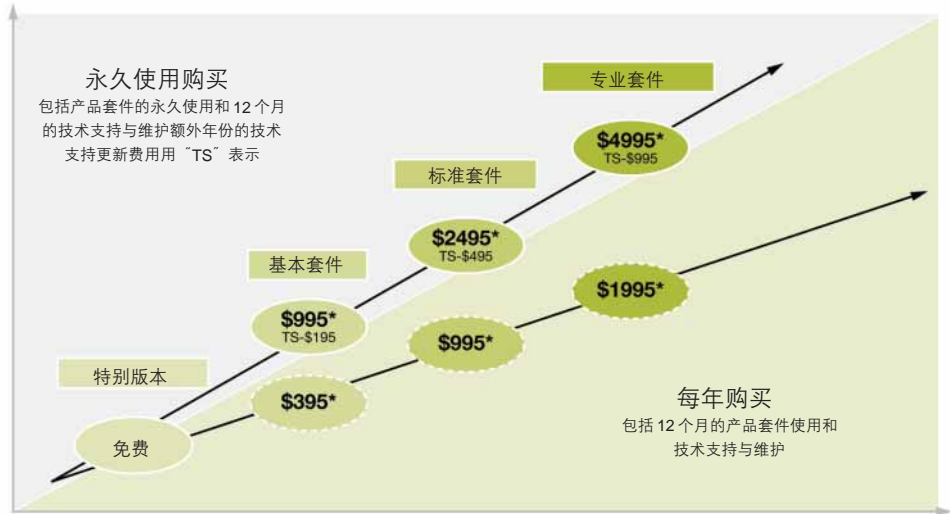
永久使用购买

包括产品套件的永久使用和 12 个月的技术支持与维护额外年份的技术支持更新费用用〝TS〞表示

专业套件

$4995*
TS-$995

标准套件

$2495*
TS-$495

基本套件

$995*
TS-$195

特别版本

免费

$395*

$995*

$1995*

每年购买

包括 12 个月的产品套件使用和技术支持与维护